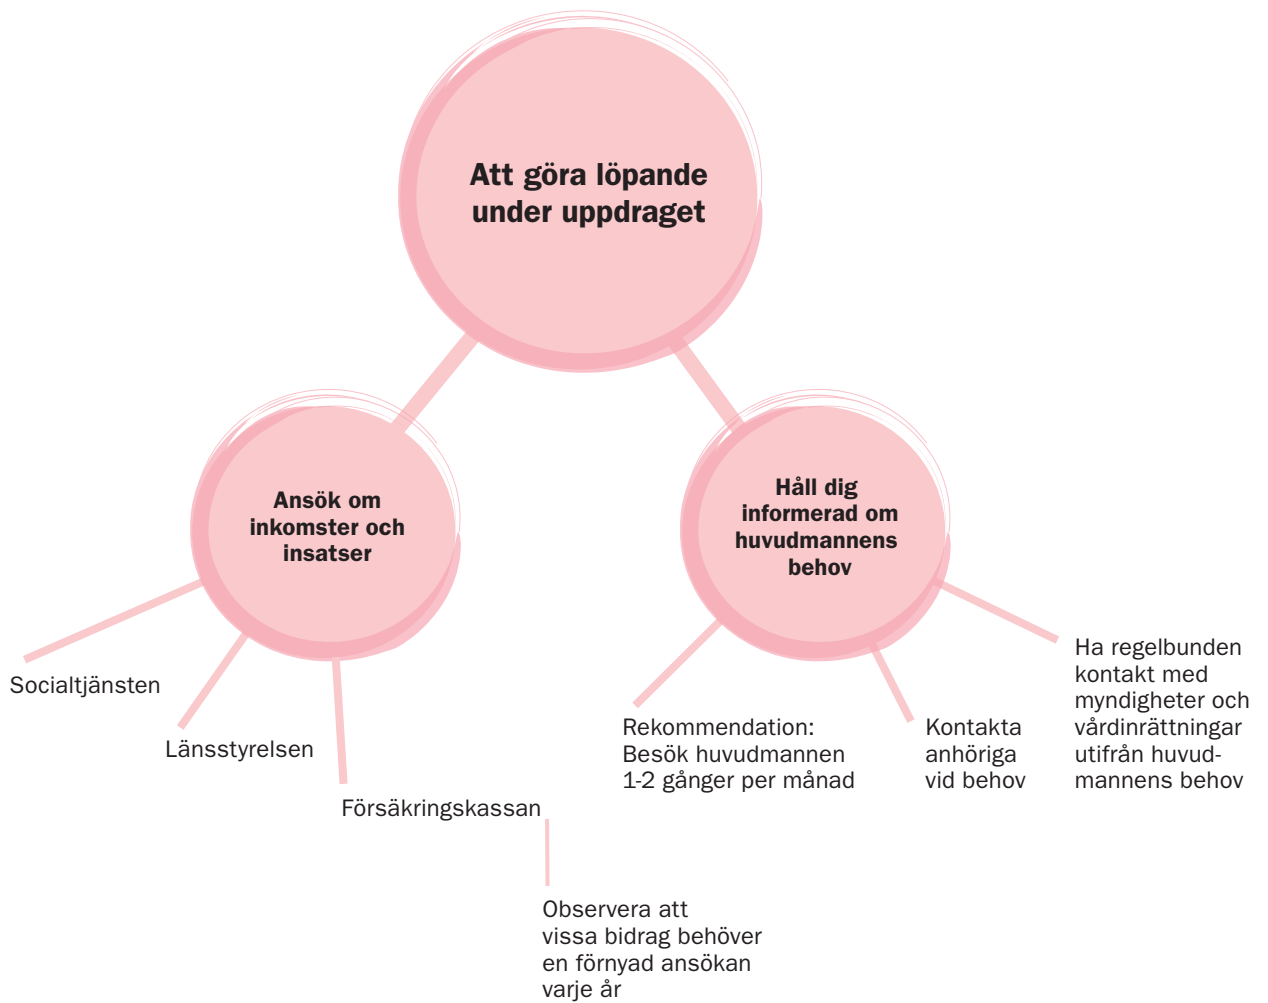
Att göra löpande under uppdraget

Ansök om inkomster och insatser

Socialtjänsten

Länsstyrelsen

Försäkringskassan

Observera att vissa bidrag behöver en förnyad ansökan varje år

Håll dig informerad om huvudmannens behov

Rekommendation: Besök huvudmannen 1-2 gånger per månad

Kontakta anhöriga vid behov

Ha regelbunden kontakt med myndigheter och vårdinrättningar utifrån huvudmannens behov